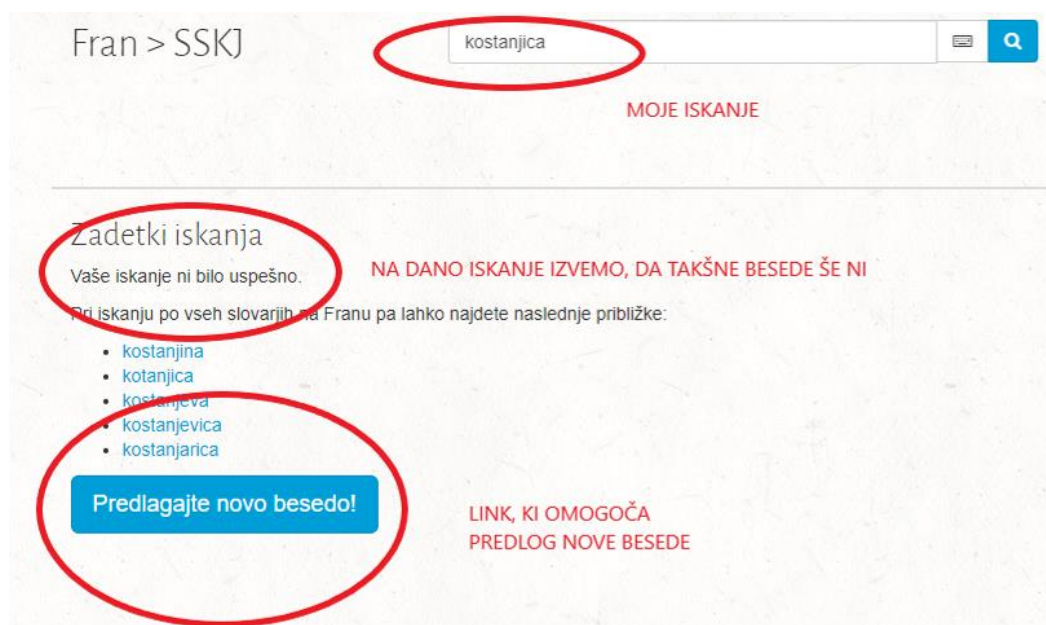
Fran > SSKJ

kostanjica

MOJE ISKANJE

Zadetki iskanja

Vaše iskanje ni bilo uspešno.

NA DANO ISKANJE IZVEMO, DA TAKŠNE BESEDE ŠE NI

Pri iskanju po vseh slovarjih na Franu pa lahko najdete naslednje približke:

- kostanjina
- kotanjica
- kostanjeva
- kostanjevica
- kostanjarica

Predlagajte novo besedo!

LINK, KI OMOGOČA PREDLOG NOVE BESEDE